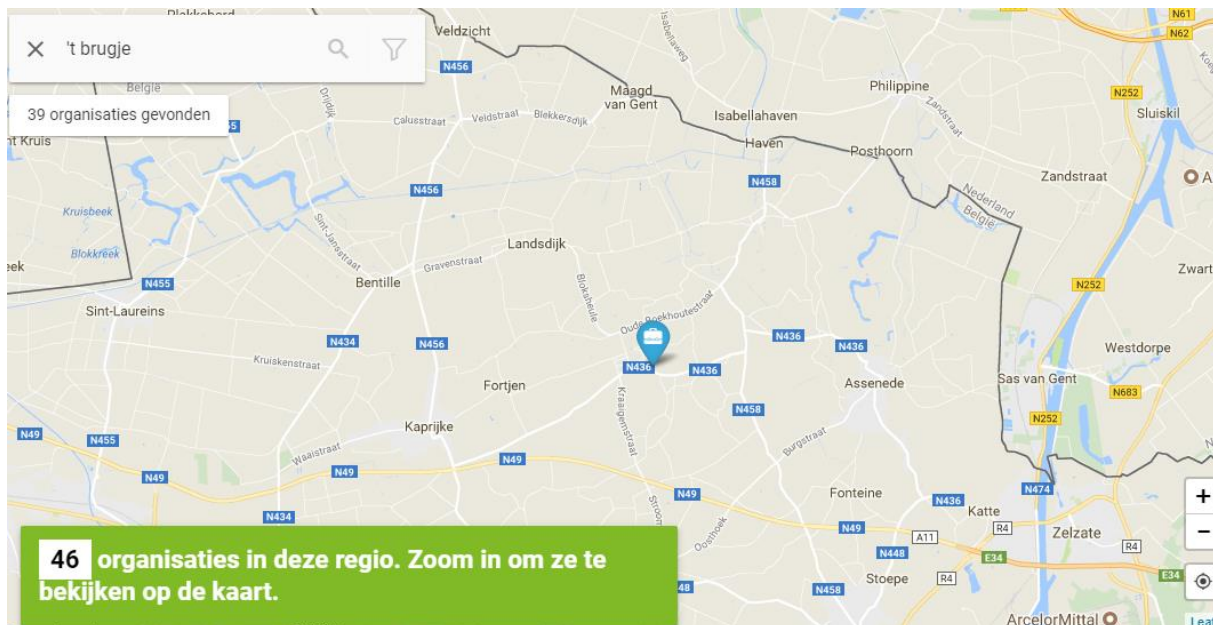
Blokkebord

't brugje

39 organisaties gevonden

Veldzicht
N456
Maagd van Gent
Isabellahaven
Haven
Posthoorn
Philippine
Zandstraat
N61
N62
N252
Sluiskil
Zandstraat
A
Nederland
België
N458
België
Drydijk
Calusstraat
Veldstraat
Blekkersdijk
Isabellaweg
nt Kruis
N456
Kruisbeek
Blokkreek
eek
N455
Sint-Laureins
Sint-Jansstraat
Bentille
Gravenstraat
Landsdijk
Blokstraat
Oude Boekhoutestraat
N436
N436
N436
N436
N434
N456
Kruiskenstraat
Fortjen
Kraaigemstraat
N458
Assenede
N252
Zwart
Westdorpe
Sas van Gent
N683
N252
N49
N455
Kaprijke
Waaistraat
N49
N49
Burgstraat
N49
N49
Fonteine
N436
N474
Katte
R4
Zelzate
R4
N434
Oosthoek
Stroom
N49
A11
N448
E34
E34
Stoepe
R4
N458
ArcelorMittal
Leaf

46 organisaties in deze regio. Zoom in om ze te bekijken op de kaart.

+
−